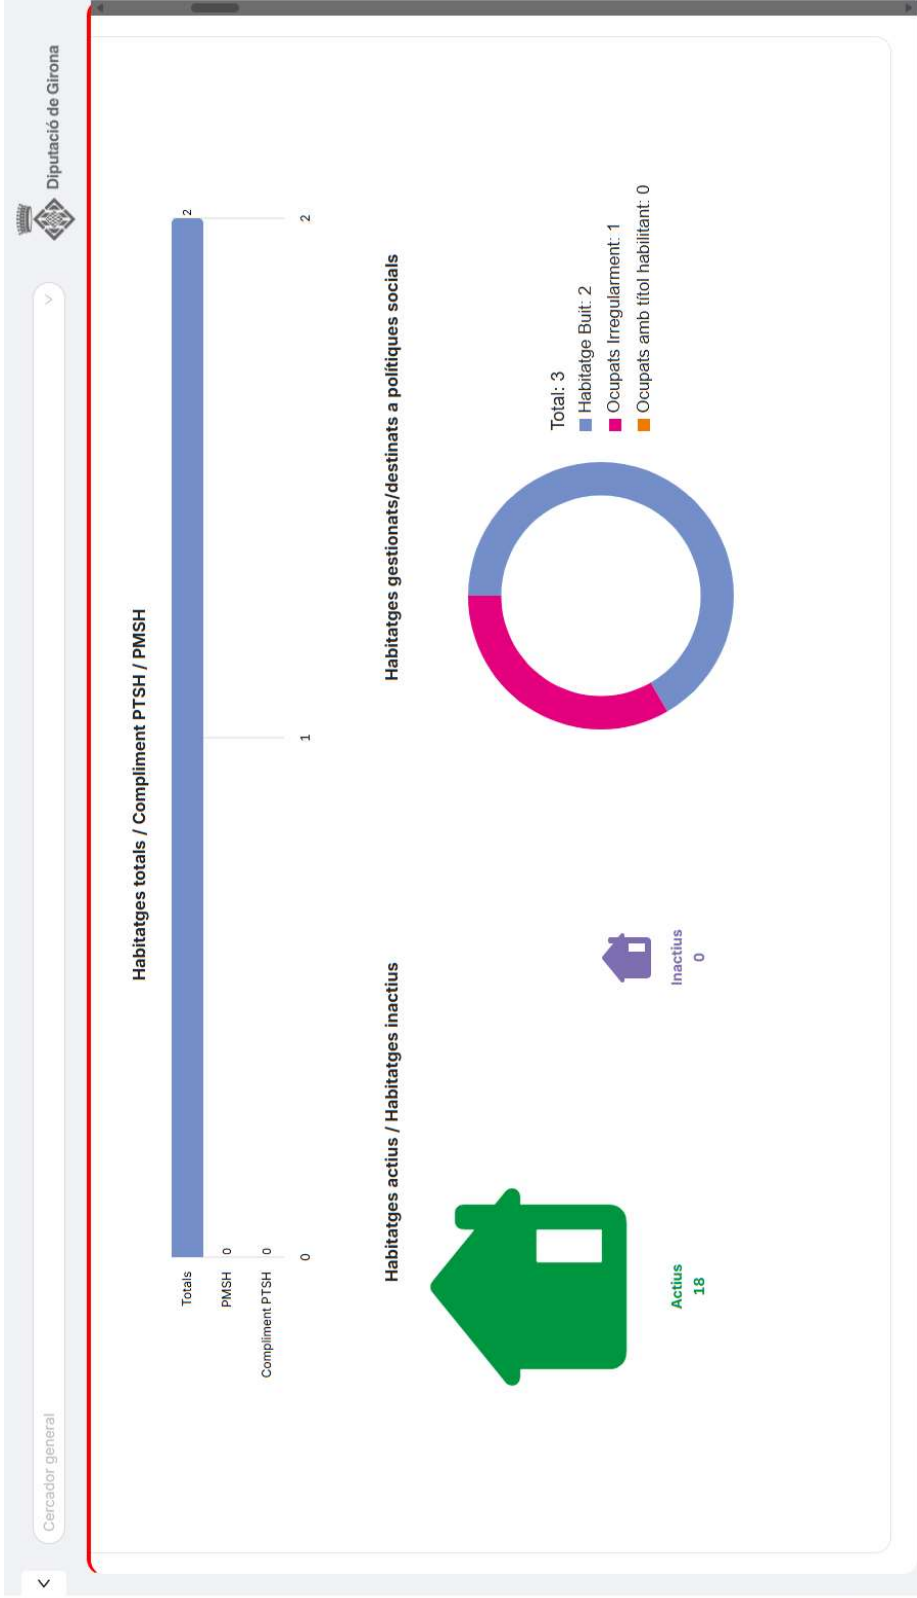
Cercador general

Diputació de Girona

Habitatges totals / Compliment PTSH / PMSH

Totals 2
PMSH 0
Compliment PTSH 0

0 1 2

Habitatges actius / Habitatges inactius

Actius
18

Inactius
0

Habitatges gestionats/destinats a polítiques socials

Total: 3
Habitatge Buit: 2
Ocupats Irregularment: 1
Ocupats amb títol habilitant: 0